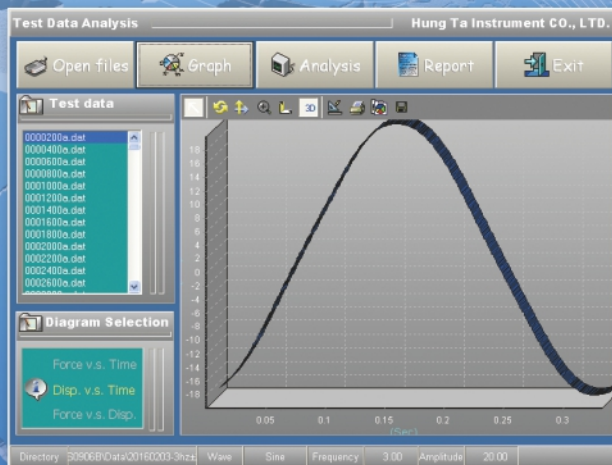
Test Data Analysis

Hung Ta Instrument CO., LTD.

Open files

Graph

Analysis

Report

Exit

Test data

0000200a.dat
0000400a.dat
0000600a.dat
0000800a.dat
0001000a.dat
0001200a.dat
0001400a.dat
0001600a.dat
0001800a.dat
0002000a.dat
0002200a.dat
0002400a.dat
0002600a.dat

Diagram Selection

Force v.s. Time

Disp. v.s. Time

Force v.s. Disp.

3D

18
16
14
12
10
8
6
4
2
0
-2
-4
-6
-8
-10
-12
-14
-16
-18

0.05
0.1
0.15
0.2
0.25
0.3

(Sec)

Directory | S0906B\Data\20160203-3hz | Wave | Sine | Frequency | 3.00 | Amplitude | 20.00